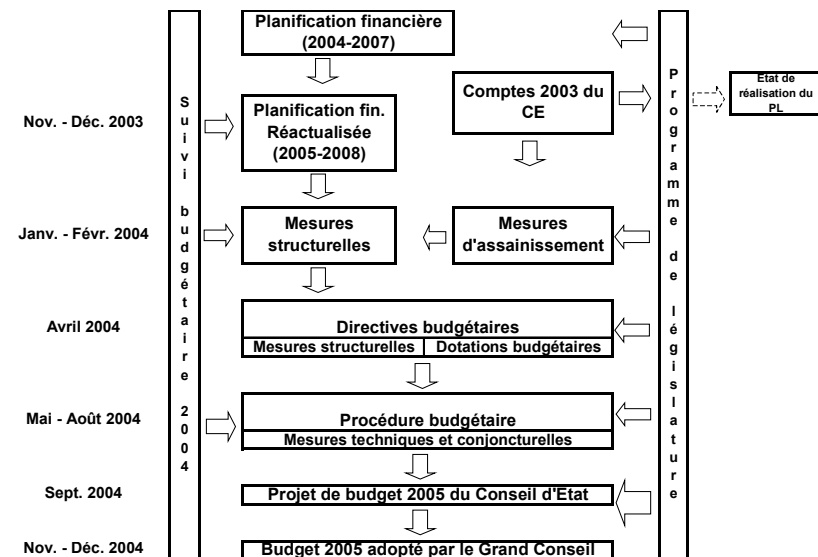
Suivi budgétaire 2004

Planification financière (2004-2007)

Programme de législature

Etat de réalisation du PL

Nov. - Déc. 2003

Planification fin. Réactualisée (2005-2008)

Comptes 2003 du CE

Janv. - Févr. 2004

Mesures structurelles

Mesures d'assainissement

Avril 2004

Directives budgétaires

Mesures structurelles | Dotations budgétaires

Mai - Août 2004

Procédure budgétaire

Mesures techniques et conjoncturelles

Sept. 2004

Projet de budget 2005 du Conseil d'Etat

Nov. - Déc. 2004

Budget 2005 adopté par le Grand Conseil